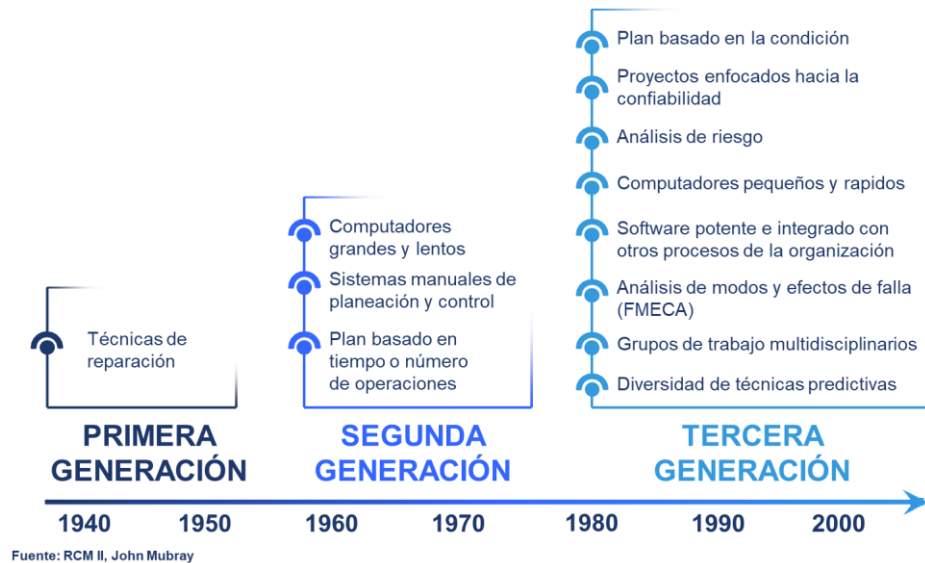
Técnicas de reparación

PRIMERA GENERACIÓN

Computadores grandes y lentos

Sistemas manuales de planeación y control

Plan basado en tiempo o número de operaciones

SEGUNDA GENERACIÓN

Plan basado en la condición

Proyectos enfocados hacia la confiabilidad

Análisis de riesgo

Computadores pequeños y rapidos

Software potente e integrado con otros procesos de la organización

Análisis de modos y efectos de falla (FMECA)

Grupos de trabajo multidisciplinarios

Diversidad de técnicas predictivas

TERCERA GENERACIÓN

1940 1950 1960 1970 1980 1990 2000

Fuente: RCM II, John Mubray